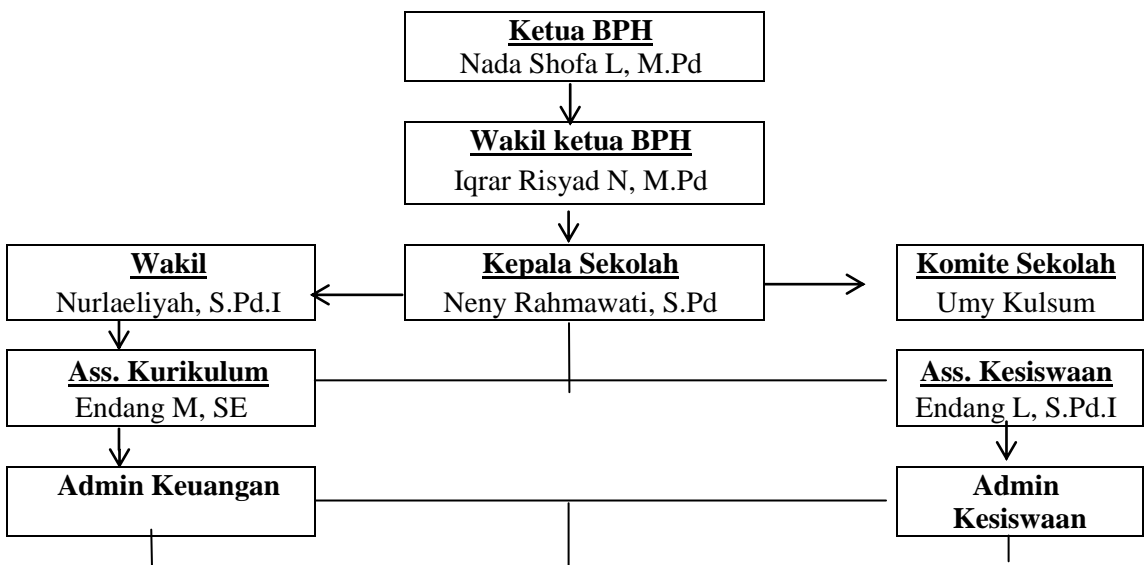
Ketua BPH
Nada Shofa L, M.Pd

Wakil ketua BPH
Iqrar Risyad N, M.Pd

Wakil
Nurlaeliyah, S.Pd.I

Kepala Sekolah
Neny Rahmawati, S.Pd

Komite Sekolah
Umy Kulsum

Ass. Kurikulum
Endang M, SE

Ass. Kesiswaan
Endang L, S.Pd.I

Admin Keuangan

Admin Kesiswaan